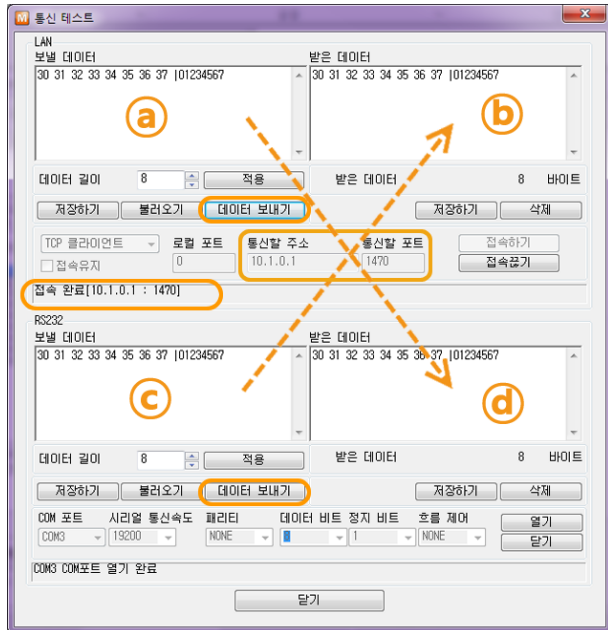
통신 테스트

LAN

보낼 데이터

30 31 32 33 34 35 36 37 |01234567

ⓐ

받은 데이터

30 31 32 33 34 35 36 37 |01234567

ⓑ

데이터 길이 8 적용

받은 데이터 8 바이트

저장하기 불러오기 데이터 보내기

저장하기 삭제

TCP 클라이언트 로컬 포트 통신할 주소 통신할 포트 접속하기

접속유지 0 10.1.0.1 1470 접속끊기

접속 완료[10.1.0.1 : 1470]

RS232

보낼 데이터

30 31 32 33 34 35 36 37 |01234567

ⓒ

받은 데이터

30 31 32 33 34 35 36 37 |01234567

ⓓ

데이터 길이 8 적용

받은 데이터 8 바이트

저장하기 불러오기 데이터 보내기

저장하기 삭제

COM 포트 시리얼 통신속도 패리티 데이터 비트 정지 비트 흐름 제어 열기

COM3 19200 NONE 8 1 NONE 닫기

COM3 COM포트 열기 완료

닫기